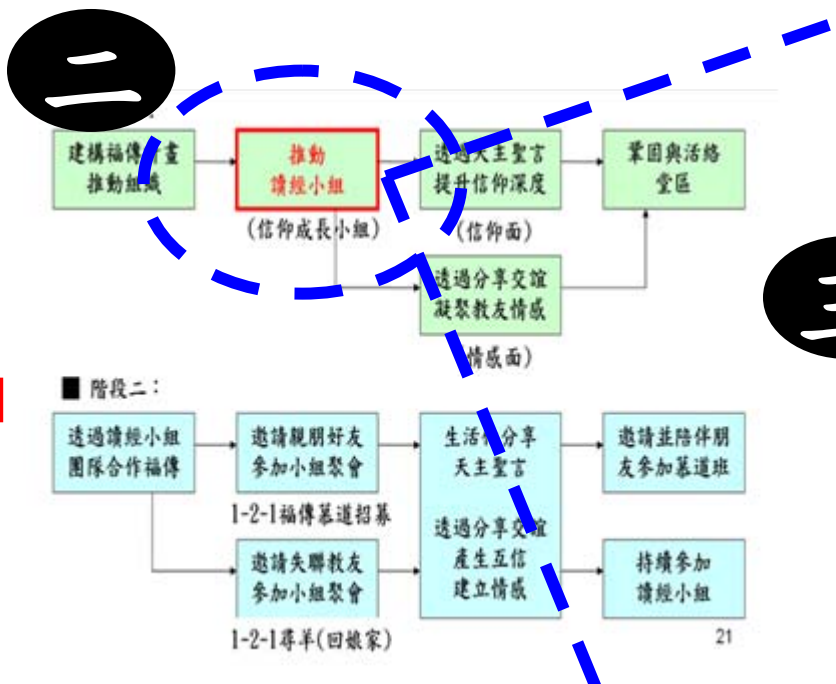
二

建構福傳計畫推動組織

推動讀經小組

(信仰成長小組)

透過天主聖言提升信仰深度

(信仰面)

鞏固與活絡堂區

透過分享交誼凝聚教友情感

(情感面)

三

■ 階段二:

透過讀經小組團隊合作福傳

邀請親朋好友參加小組聚會

1-2-1福傳慕道招募

邀請失聯教友參加小組聚會

1-2-1尋羊(回娘家)

生活化分享天主聖言

透過分享交誼產生互信建立情感

邀請並陪伴朋友參加慕道班

持續參加讀經小組

21